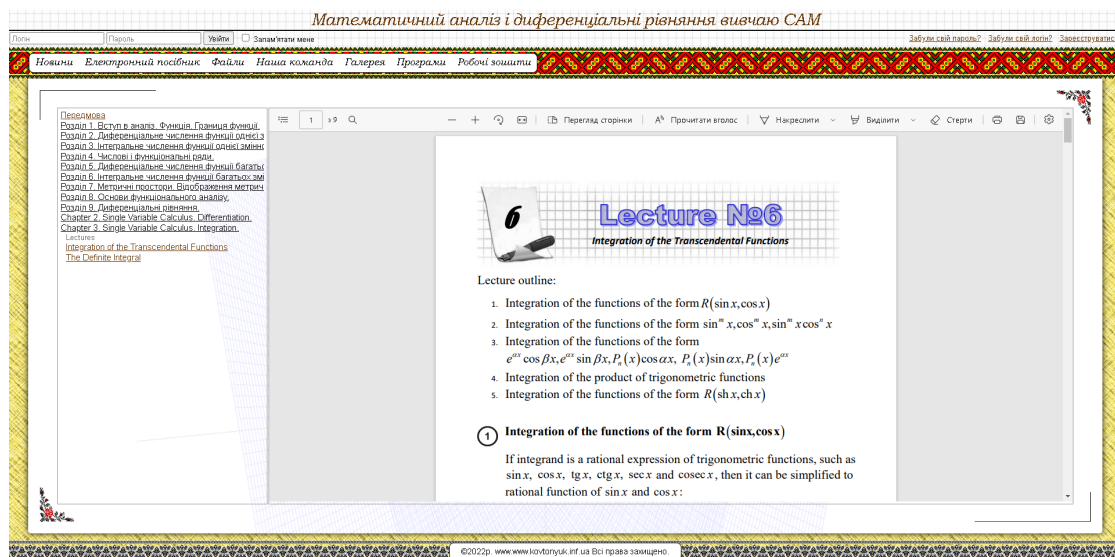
Математичний аналіз і диференціальні рівняння вивчаю САМ

Логін | Пароль | Увійти | Запам'ятати мене | Забули свій пароль? | Забули свій логін? | Зареєструватис

Новини | Електронний посібник | Файли | Наша команда | Галерея | Програми | Робочі зошити

Передмова
Розділ 1. Вступ в аналіз. Функція. Границя функції.
Розділ 2. Диференціальне числення функції однієї з
Розділ 3. Інтегральне числення функції однієї змінн
Розділ 4. Числові і функціональні ряди.
Розділ 5. Диференціальне числення функції багатьо
Розділ 6. Інтегральне числення функції багатьох змі
Розділ 7. Метричні простори. Відображення метрич
Розділ 8. Основи функціонального аналізу.
Розділ 9. Диференціальні рівняння.
Chapter 2. Single Variable Calculus. Differentiation.
Chapter 3. Single Variable Calculus. Integration.
Lectures
Integration of the Transcendental Functions
The Definite Integral

1 з 9 | Перегляд сторінки | Прочитати вголос | Накреслити | Виділити | Стерти

6
Lecture №6
Integration of the Transcendental Functions

Lecture outline:

1. Integration of the functions of the form $R(\sin x,\cos x)$
2. Integration of the functions of the form $\sin^m x,\cos^m x,\sin^m x\cos^n x$
3. Integration of the functions of the form $e^{\alpha x}\cos\beta x, e^{\alpha x}\sin\beta x, P_n(x)\cos\alpha x,\ P_n(x)\sin\alpha x, P_n(x)e^{\alpha x}$
4. Integration of the product of trigonometric functions
5. Integration of the functions of the form $R(\operatorname{sh}x,\operatorname{ch}x)$

1 Integration of the functions of the form $\mathbf{R}(\mathbf{sinx},\mathbf{cosx})$

If integrand is a rational expression of trigonometric functions, such as $\sin x,\ \cos x,\ \operatorname{tg}x,\ \operatorname{ctg}x,\ \sec x$ and $\operatorname{cosec}x$, then it can be simplified to rational function of $\sin x$ and $\cos x$:

©2022р. www.www.kovtonyuk.inf.ua Всі права захищено.